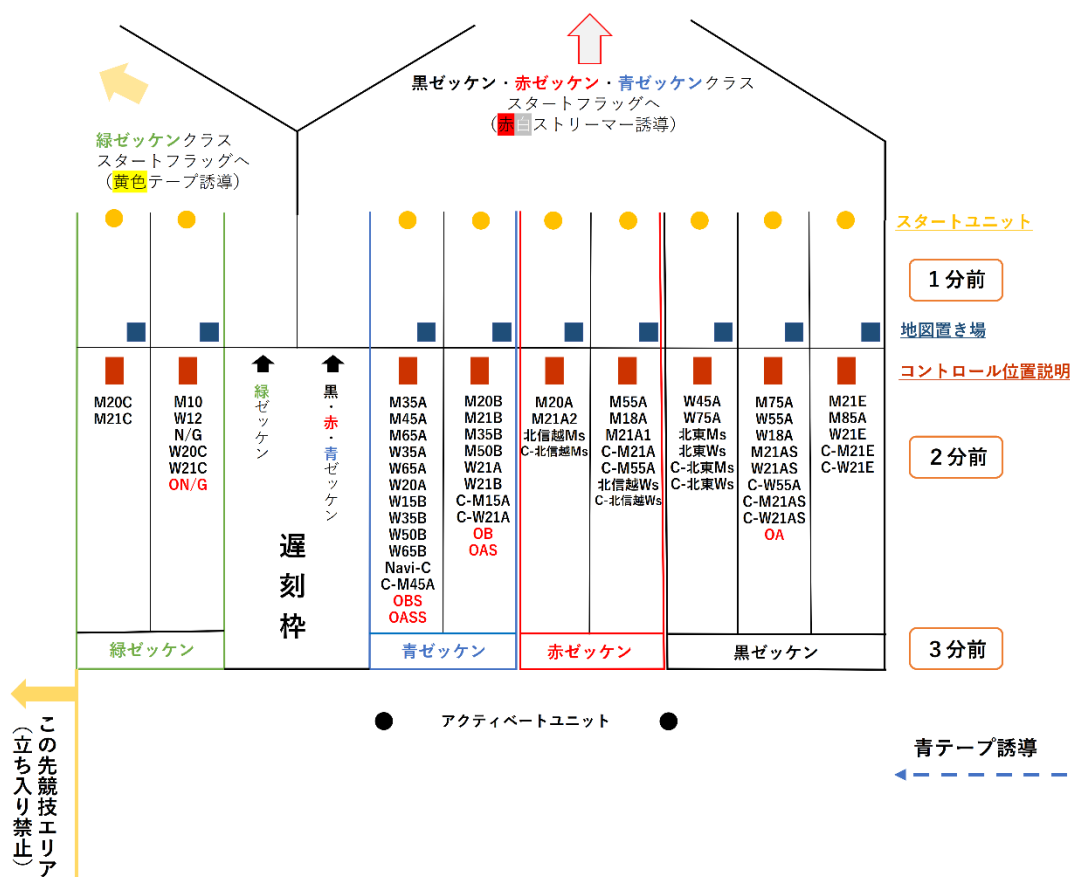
黒ゼッケン・赤ゼッケン・青ゼッケンクラス
スタートフラッグへ
（赤白ストリーマー誘導）

緑ゼッケンクラス
スタートフラッグへ
（黄色テープ誘導）

スタートユニット

1分前

地図置き場

コントロール位置説明

| M20C M21C | M10 W12 N/G W20C W21C ON/G | 緑ゼッケン | 黒・赤・青ゼッケン | M35A M45A M65A W35A W65A W20A W15B W35B W50B W65B Navi-C C-M45A OBS OASS | M20B M21B M35B M50B W21A W21B C-M15A C-W21A OB OAS | M20A M21A2 北信越Ms C-北信越Ms | M55A M18A M21A1 C-M21A C-M55A 北信越Ws C-北信越Ws | W45A W75A 北東Ms 北東Ws C-北東Ms C-北東Ws | M75A W55A W18A M21AS W21AS C-W55A C-M21AS C-W21AS OA | M21E M85A W21E C-M21E C-W21E |

遅刻枠

2分前

緑ゼッケン

青ゼッケン

赤ゼッケン

黒ゼッケン

3分前

アクティベートユニット

この先競技エリア
（立ち入り禁止）

青テープ誘導